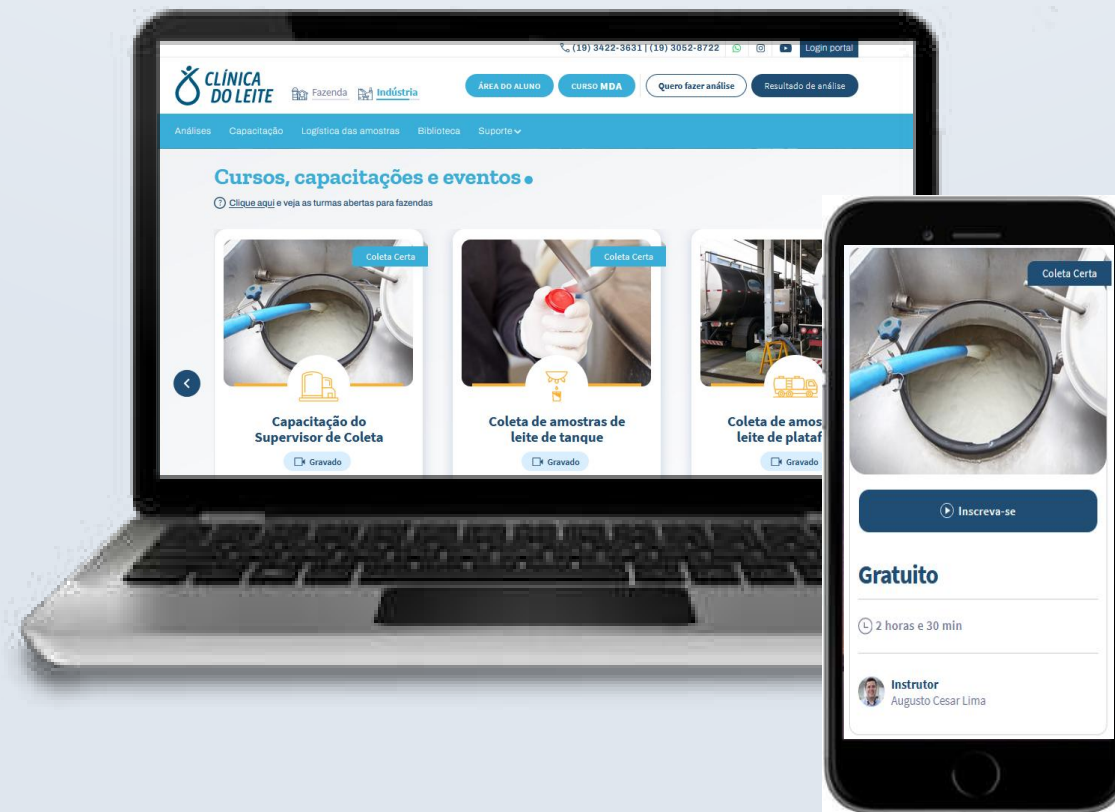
(19) 3422-3631 | (19) 3052-8722 Login portal

CLÍNICA DO LEITE Fazenda Indústria

ÁREA DO ALUNO CURSO MDA Quero fazer análise Resultado de análise

Análises Capacitação Logística das amostras Biblioteca Suporte

Cursos, capacitações e eventos

Clique aqui e veja as turmas abertas para fazendas

Coleta Certa

Capacitação do Supervisor de Coleta

Gravado

Coleta Certa

Coleta de amostras de leite de tanque

Gravado

Coleta de amos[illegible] leite de plataf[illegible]

Gravado

Coleta Certa

Inscreva-se

Gratuito

2 horas e 30 min

Instrutor
Augusto Cesar Lima